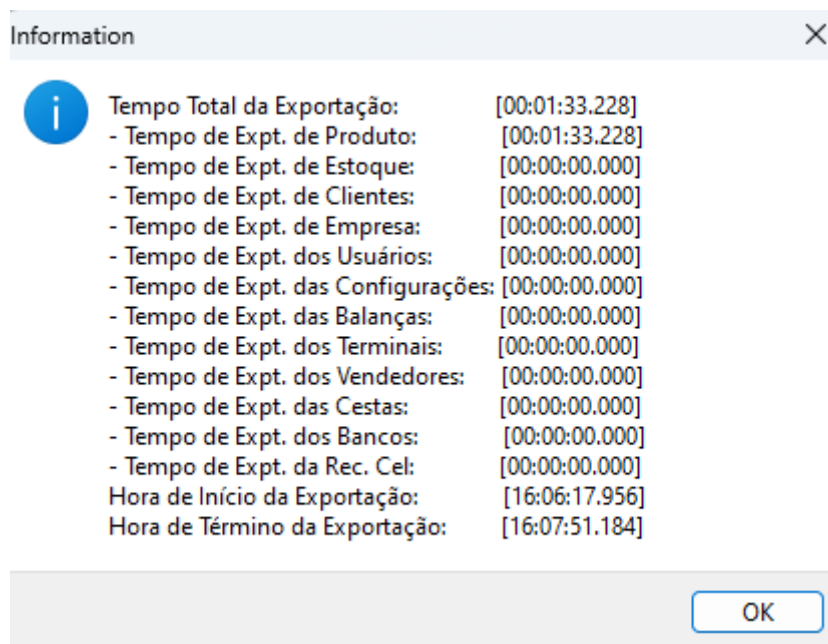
Information

×

Tempo Total da Exportação: [00:01:33.228]
- Tempo de Expt. de Produto: [00:01:33.228]
- Tempo de Expt. de Estoque: [00:00:00.000]
- Tempo de Expt. de Clientes: [00:00:00.000]
- Tempo de Expt. de Empresa: [00:00:00.000]
- Tempo de Expt. dos Usuários: [00:00:00.000]
- Tempo de Expt. das Configurações: [00:00:00.000]
- Tempo de Expt. das Balanças: [00:00:00.000]
- Tempo de Expt. dos Terminais: [00:00:00.000]
- Tempo de Expt. dos Vendedores: [00:00:00.000]
- Tempo de Expt. das Cestas: [00:00:00.000]
- Tempo de Expt. dos Bancos: [00:00:00.000]
- Tempo de Expt. da Rec. Cel: [00:00:00.000]
Hora de Início da Exportação: [16:06:17.956]
Hora de Término da Exportação: [16:07:51.184]

OK